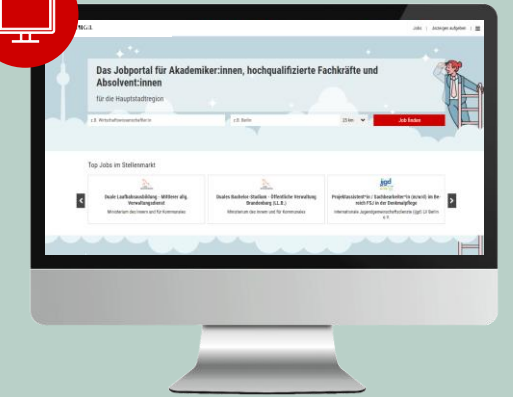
Jobs | Anzeigen aufgeben | ☰

Das Jobportal für Akademiker:innen, hochqualifizierte Fachkräfte und Absolvent:innen

für die Hauptstadtregion

z.B. Wirtschaftswissenschaftler:in

z.B. Berlin

25 km

Job finden

Top Jobs im Stellenmarkt

Duale Laufbahnausbildung - Mittlerer allg. Verwaltungsdienst

Ministerium des Innern und für Kommunales

Duales Bachelor-Studium - Öffentliche Verwaltung Brandenburg (LL.B.)

Ministerium des Innern und für Kommunales

Projektassistent*in / Sachbearbeiter*in (m/w/d) im Bereich FSJ in der Denkmalpflege

Internationale Jugendgemeinschaftsdienste (ijgd) LV Berlin e.V.